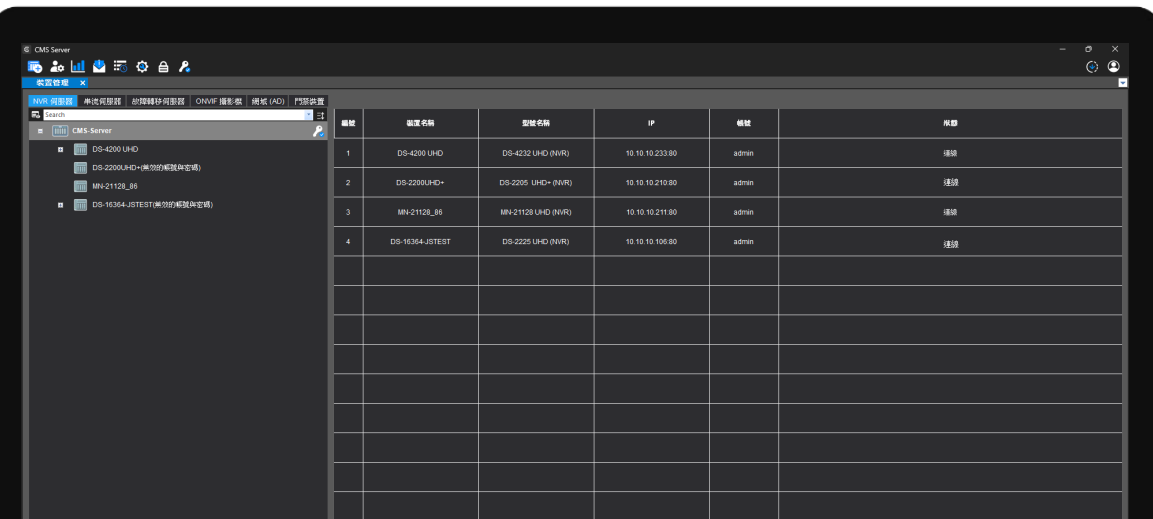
CMS Server

裝置管理 ×

NVR 伺服器 | 串流伺服器 | 故障轉移伺服器 | ONVIF 攝影機 | 鏡城 (AD) | 門禁裝置

Search

CMS-Server

DS-4200 UHD

DS-2200UHD+(無效的帳號與密碼)

MN-21128_86

DS-16364-JSTEST(無效的帳號與密碼)

| 編號 | 裝置名稱 | 型號名稱 | IP | 帳號 | 狀態 |
|---|---|---|---|---|---|
| 1 | DS-4200 UHD | DS-4232 UHD (NVR) | 10.10.10.233:80 | admin | 連線 |
| 2 | DS-2200UHD+ | DS-2205 UHD+ (NVR) | 10.10.10.210:80 | admin | 連線 |
| 3 | MN-21128_86 | MN-21128 UHD (NVR) | 10.10.10.211:80 | admin | 連線 |
| 4 | DS-16364-JSTEST | DS-2225 UHD (NVR) | 10.10.10.106:80 | admin | 連線 |